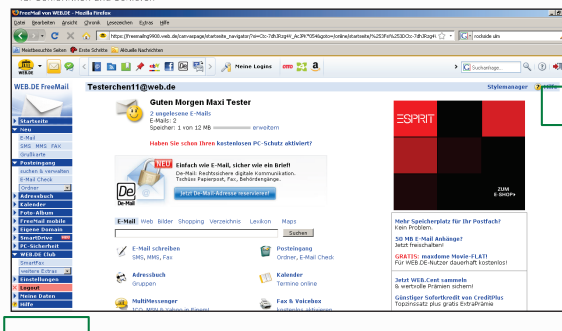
FreeMail von WEB.DE - Mozilla Firefox

Datei Bearbeiten Ansicht Chronik Lesezeichen Extras Hilfe

https://freemailng9406.web.de/onvaspage/startseite_navigator?si=Cc-7dh3RqgH_AcJPK*054&gotoe=online/startseite/%253Fsi%253DCc-7dh3RqgH

rockside slim

Meistbesuchte Seiten Erste Schritte Aktuelle Nachrichten

Meine Logins

Suchanfrage...

WEB.DE FreeMail

Testerchen11@web.de

Stylemanager Hilfe

Startseite
Neu
E-Mail
SMS MMS FAX
Grußkarte
Posteingang
suchen & verwalten
E-Mail Check
Ordner
Adressbuch
Kalender
Foto-Album
FreeMail mobile
Eigene Domain
SmartDrive NEU
PC-Sicherheit
WEB.DE Club
SmartFax
weitere Extras
Einstellungen
Logout
Meine Daten
Hilfe

Guten Morgen Maxi Tester

2 ungelesene E-Mails
E-Mails: 2
Speicher: 1 von 12 MB erweitern

Haben Sie schon Ihren kostenlosen PC-Schutz aktiviert?

NEU
Einfach wie E-Mail, sicher wie ein Brief!
De-Mail: Rechtssichere digitale Kommunikation. Tschüss Papierpost, Fax, Behördengänge.

Jetzt De-Mail-Adresse reservieren!

E-Mail Web Bilder Shopping Verzeichnis Lexikon Maps

Suchen

E-Mail schreiben
SMS, MMS, Fax

Posteingang
Ordner, E-Mail Check

Adressbuch
Gruppen

Kalender
Termine online

MultiMessenger

Fax & Voicebox

ESPRIT

ZUM E-SHOP»

Mehr Speicherplatz für Ihr Postfach?
Kein Problem.

30 MB E-Mail Anhänge?
Jetzt freischalten!

GRATIS: maxdome Movie-FLAT!
Für WEB.DE-Nutzer dauerhaft kostenlos!

Jetzt WEB.Cent sammeln
& wertvolle Prämien sichern!

Günstiger Sofortkredit von CreditPlus
Topzinssatz plus gratis ExtraPrämie